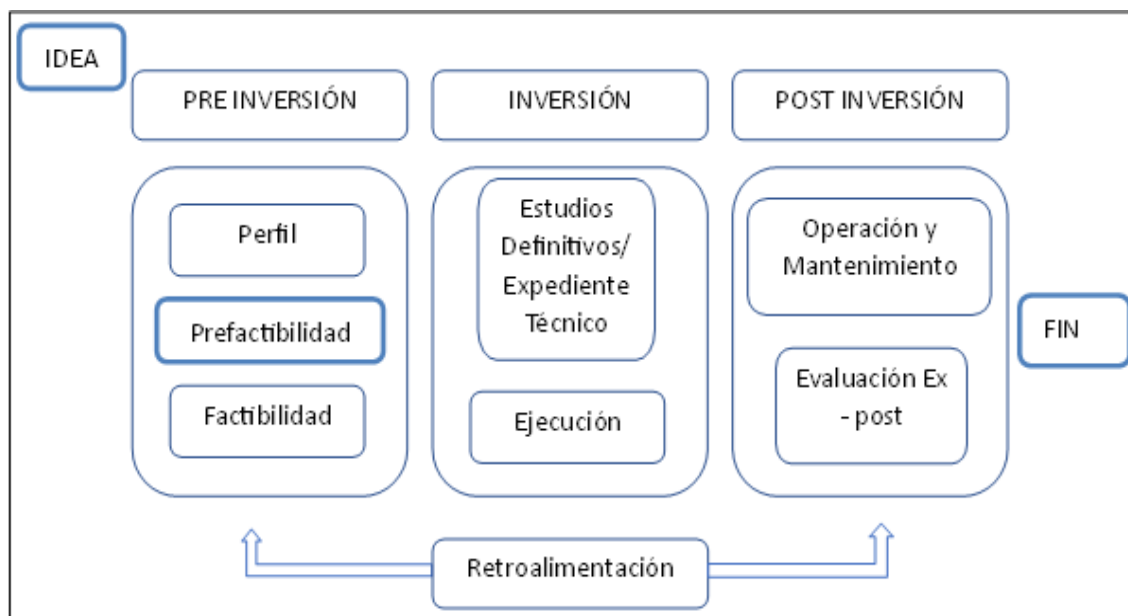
IDEA

PRE INVERSIÓN

INVERSIÓN

POST INVERSIÓN

Perfil

Prefactibilidad

Factibilidad

Estudios Definitivos/ Expediente Técnico

Ejecución

Operación y Mantenimiento

Evaluación Ex - post

FIN

Retroalimentación